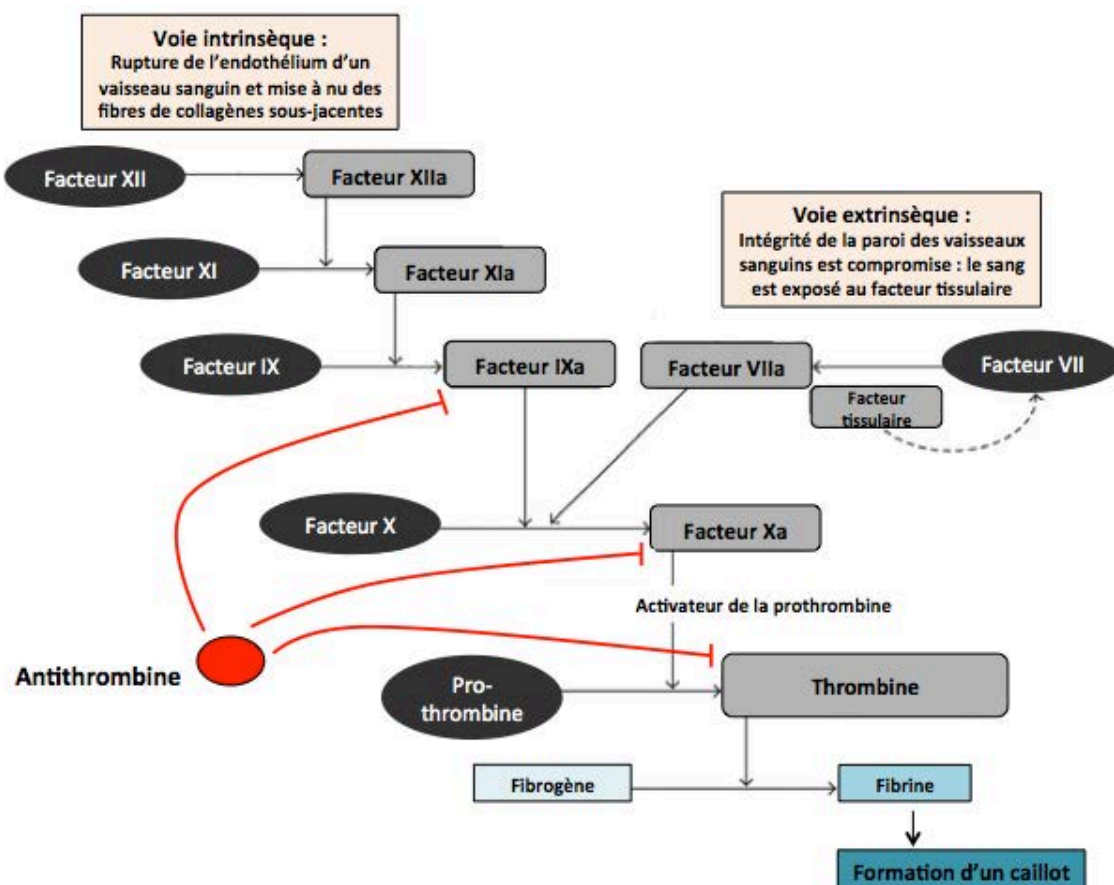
Voie intrinsèque :
Rupture de l'endothélium d'un vaisseau sanguin et mise à nu des fibres de collagènes sous-jacentes

Facteur XII

Facteur XIIa

Voie extrinsèque :
Intégrité de la paroi des vaisseaux sanguins est compromise : le sang est exposé au facteur tissulaire

Facteur XI

Facteur XIa

Facteur IX

Facteur IXa

Facteur VIIa

Facteur VII

Facteur tissulaire

Facteur X

Facteur Xa

Activateur de la prothrombine

Antithrombine

Pro-thrombine

Thrombine

Fibrogène

Fibrine

Formation d'un caillot